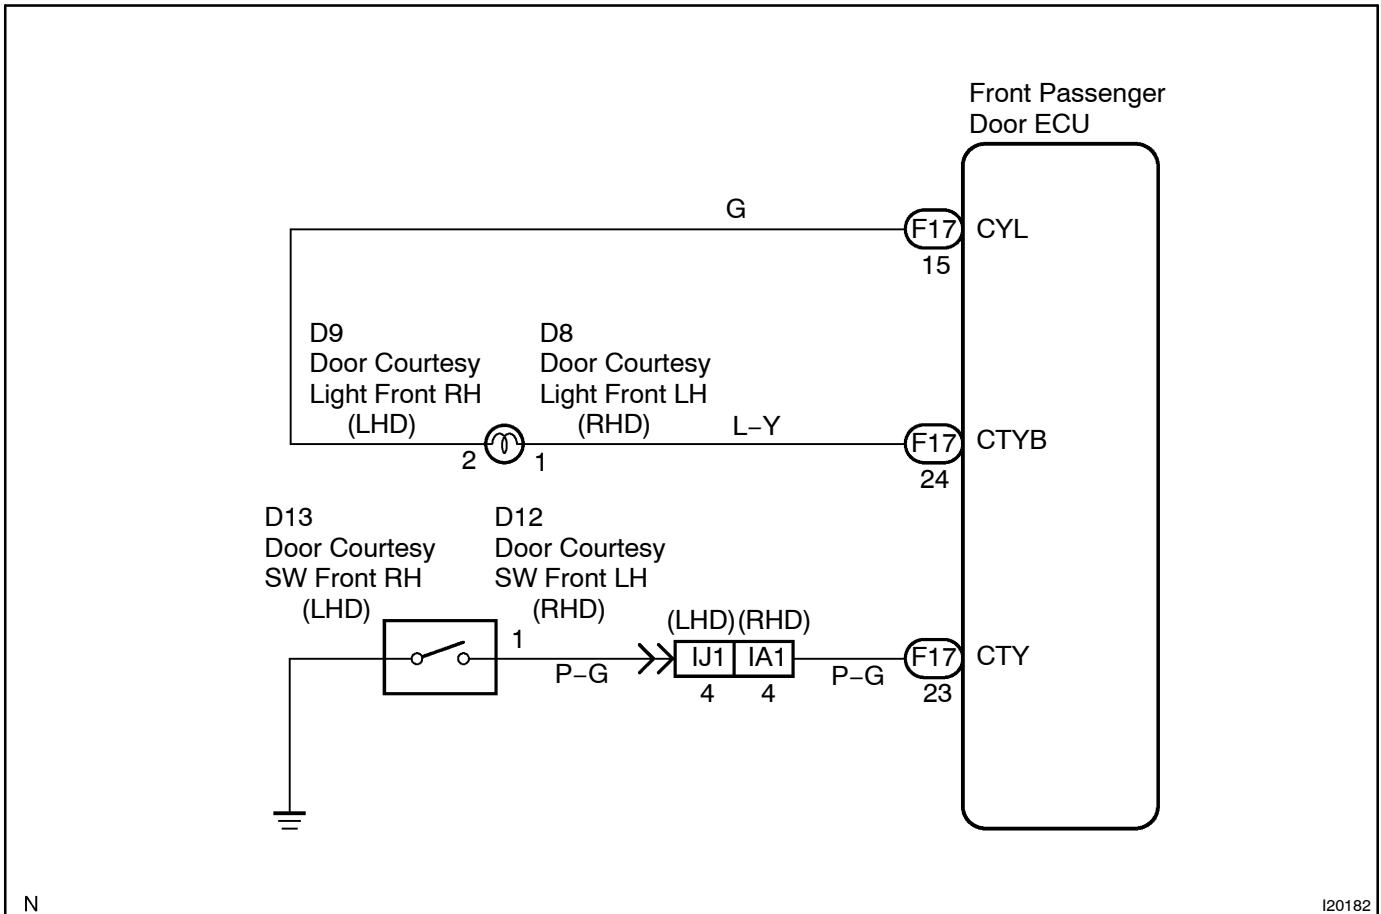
Front Passenger Door ECU

G

F17 CYL
15

D9
Door Courtesy Light Front RH (LHD)

D8
Door Courtesy Light Front LH (RHD)

L–Y

2 1

F17 CTYB
24

D13
Door Courtesy SW Front RH (LHD)

D12
Door Courtesy SW Front LH (RHD)

1

(LHD) (RHD)

P–G

IJ1 IA1
4 4

P–G

F17 CTY
23

N

I20182